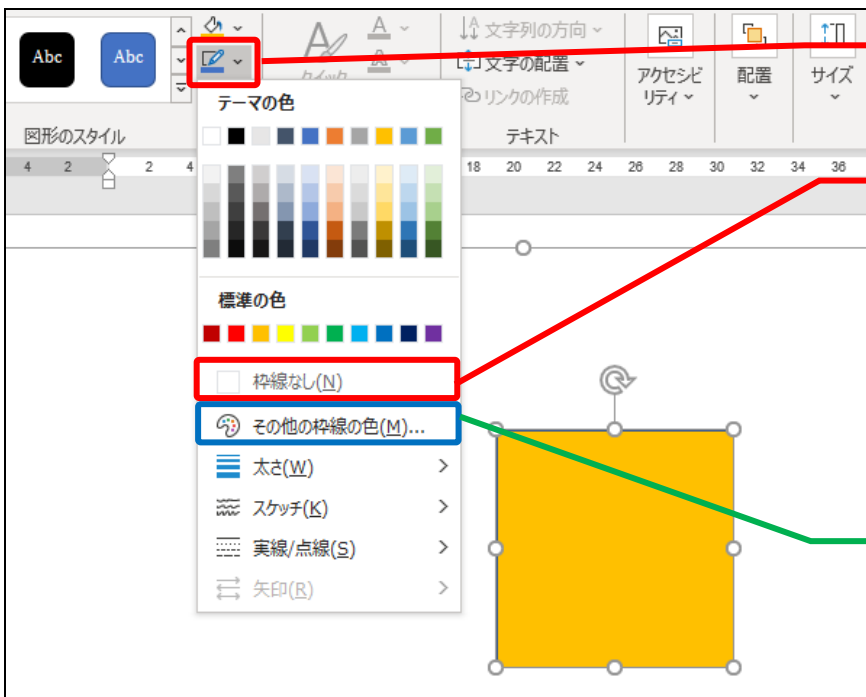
Abc
Abc
図形のスタイル
文字列の方向
文字の配置
リンクの作成
テキスト
アクセシビリティ
配置
サイズ
4 2 2 4 18 20 22 24 26 28 30 32 34 36
テーマの色
標準の色
枠線なし(N)
その他の枠線の色(M)...
太さ(W)
スケッチ(K)
実線/点線(S)
矢印(R)